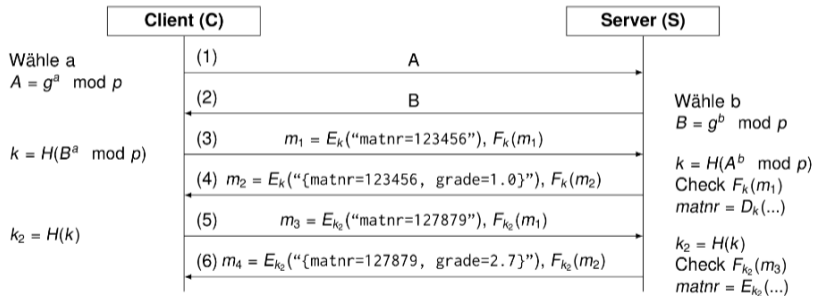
Client (C)

Server (S)

Wähle a
$A = g^a \mod p$

(1)

A

(2)

B

Wähle b
$B = g^b \mod p$

$k = H(B^a \mod p)$

(3) $m_1 = E_k(\text{“matnr=123456”}), F_k(m_1)$

$k = H(A^b \mod p)$
Check $F_k(m_1)$
$matnr = D_k(...)$

(4) $m_2 = E_k(\text{“\{matnr=123456, grade=1.0\}”}), F_k(m_2)$

$k_2 = H(k)$

(5) $m_3 = E_{k_2}(\text{“matnr=127879”}), F_{k_2}(m_1)$

$k_2 = H(k)$
Check $F_{k_2}(m_3)$
$matnr = E_{k_2}(...)$

(6) $m_4 = E_{k_2}(\text{“\{matnr=127879, grade=2.7\}”}), F_{k_2}(m_2)$